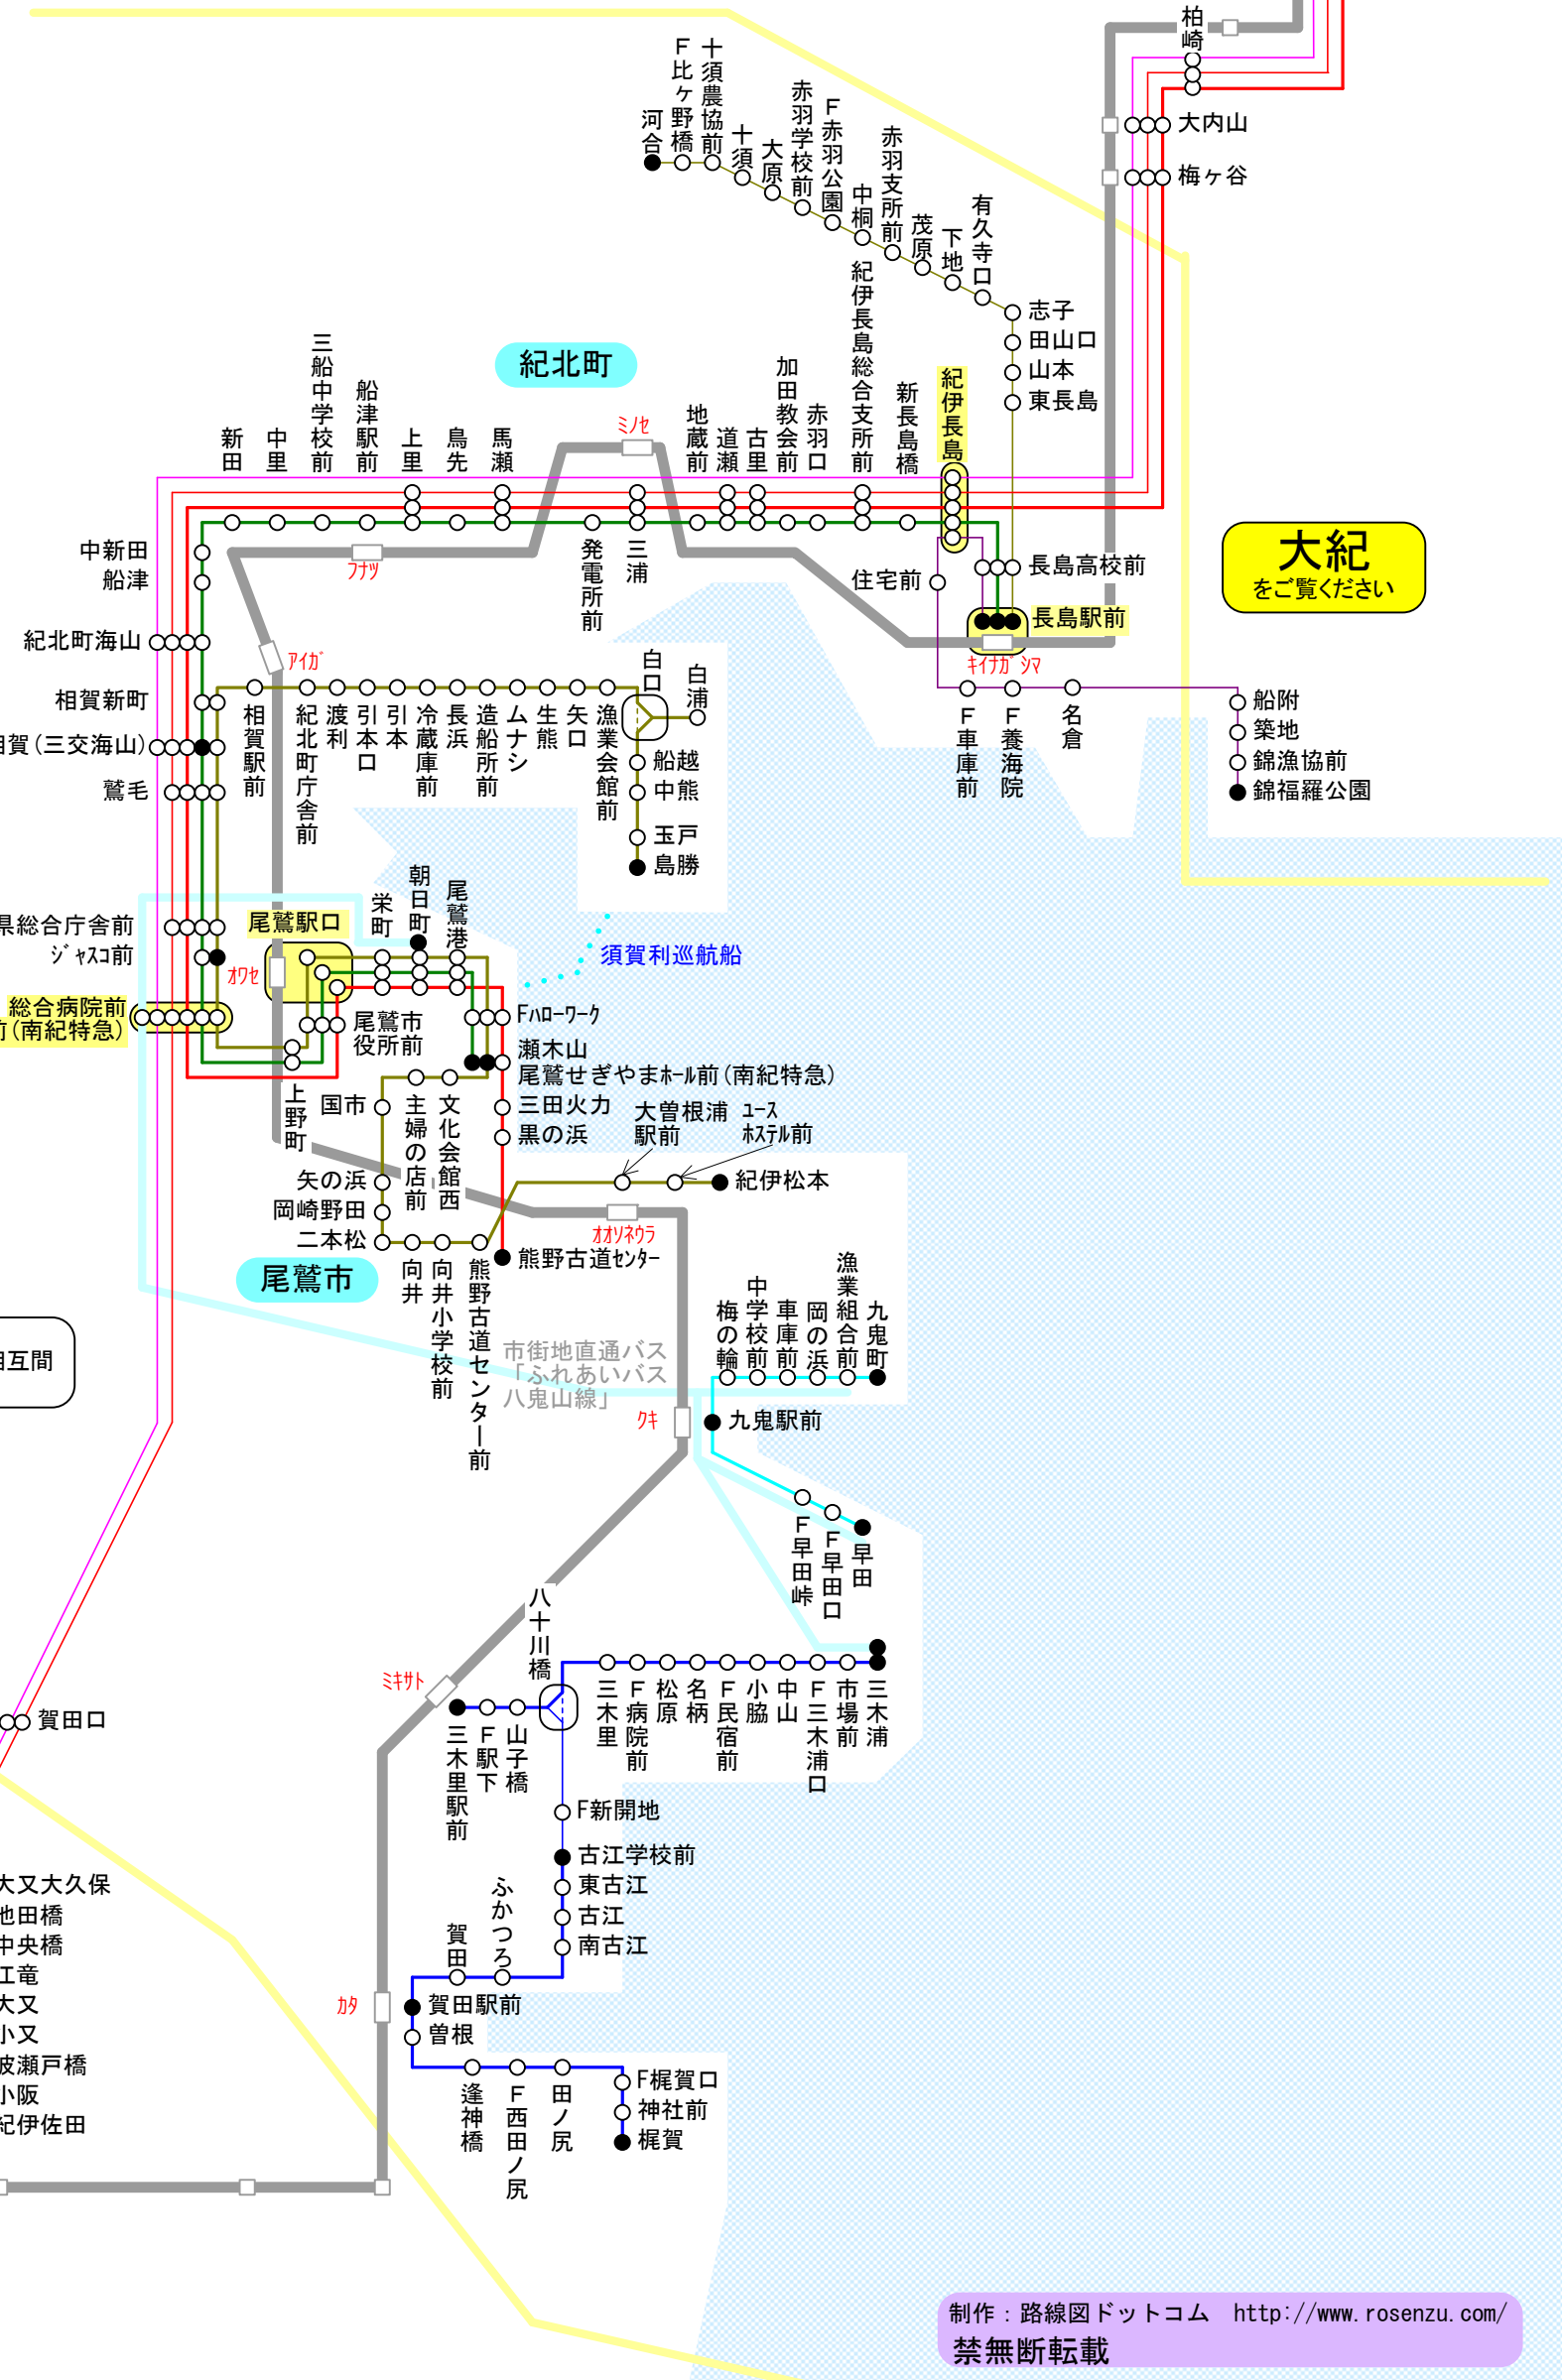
柏崎
大内山
梅ヶ谷
F比ヶ野橋
河合
十須農協前
十須
大原
赤羽学校前
F赤羽公園
中桐
赤羽支所前
茂原
下地
有久寺口
志子
田山口
山本
東長島
紀北町
新田
中里
三船中学校前
船津駅前
上里
烏先
馬瀬
ミノセ
地蔵前
道瀬
古里
加田教会前
赤羽口
紀伊長島総合支所前
新長島橋
紀伊長島
長島高校前
長島駅前
住宅前
大紀
をご覧ください
中新田
船津
フナツ
発電所前
三浦
紀北町海山
アイガ
相賀新町
相賀(三交海山)
鷲毛
相賀駅前
紀北町庁舎前
渡利
引本口
引本
冷蔵庫前
長浜
造船所前
ムナシ
生熊
矢口
漁業会館前
白口
白浦
船越
中熊
玉戸
島勝
キイナガシマ
F車庫前
F養海院
名倉
船附
築地
錦漁協前
錦福羅公園
県総合庁舎前
ジャスコ前
尾鷲駅口
栄町
朝日町
尾鷲港
須賀利巡航船
オワセ
総合病院前
前(南紀特急)
尾鷲市役所前
Fハローワーク
瀬木山
尾鷲せぎやまホール前(南紀特急)
上野町
国市
主婦の店前
文化会館西
三田火力
黒の浜
大曽根浦駅前
ユースホステル前
紀伊松本
矢の浜
岡崎野田
二本松
オオゾネウラ
熊野古道センター
尾鷲市
向井
向井小学校前
熊野古道センター前
市街地直通バス「ふれあいバス八鬼山線」
梅の輪
中学校前
車庫前
岡の浜
漁業組合前
九鬼町
相互間
クキ
九鬼駅前
F早田峠
F早田口
早田
八十川橋
ミキサト
三木里駅前
F駅下
山子橋
三木里
F病院前
松原
名柄
F民宿前
小脇
中山
F三木浦口
市場前
三木浦
賀田口
F新開地
古江学校前
東古江
古江
南古江
ふかつろ
賀田
大又大久保
池田橋
中央橋
工竜
大又
小又
波瀬戸橋
小阪
紀伊佐田
カタ
賀田駅前
曽根
逢神橋
F西田ノ尻
田ノ尻
F梶賀口
神社前
梶賀
制作：路線図ドットコム　http://www.rosenzu.com/
禁無断転載